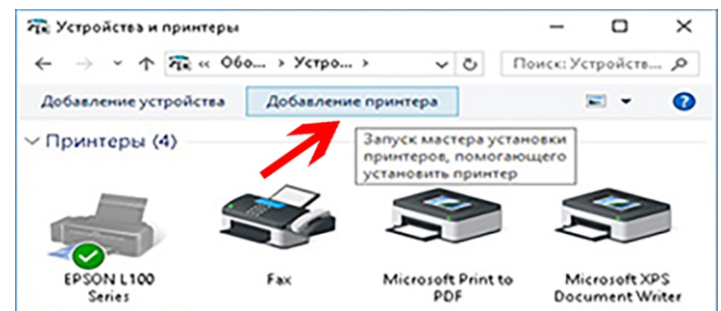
Устройства и принтеры

« Обо... › Устро... ›

Поиск: Устройства...

Добавление устройства

Добавление принтера

Принтеры (4)

Запуск мастера установки принтеров, помогающего установить принтер

EPSON L100 Series

Fax

Microsoft Print to PDF

Microsoft XPS Document Writer